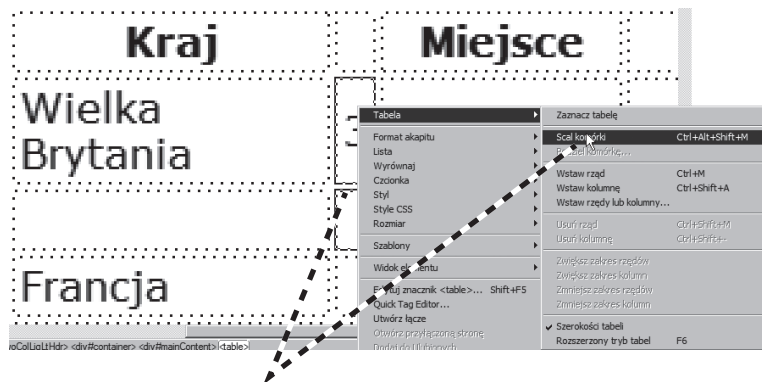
| Kraj | Miejsce |
|---|---|
| Wielka Brytania | |
| | |
| Francja | |

Tabela
Format akapitu
Lista
Wyrównaj
Czcionka
Styl
Style CSS
Rozmiar
Szablony
Widok el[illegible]entu
E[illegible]tuj znacznik <table>... Shift+F5
Quick Tag Editor...
Utwórz łącze
Otwórz przyłączoną stronę
Dodaj do Ulubionych

Zaznacz tabelę
Scal komórki Ctrl+Alt+Shift+M
P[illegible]el komórkę...
Wstaw rząd Ctrl+M
Wstaw kolumnę Ctrl+Shift+A
Wstaw rzędy lub kolumny...
Usuń rząd Ctrl+Shift+M
Usuń kolumnę Ctrl+Shift+-
Zwiększ zakres rzędów
Zwiększ zakres kolumn
Zmniejsz zakres rzędów
Zmniejsz zakres kolumn
Szerokości tabeli
Rozszerzony tryb tabel F6

oColLiqLtHdr> <div#container> <div#mainContent> <table>